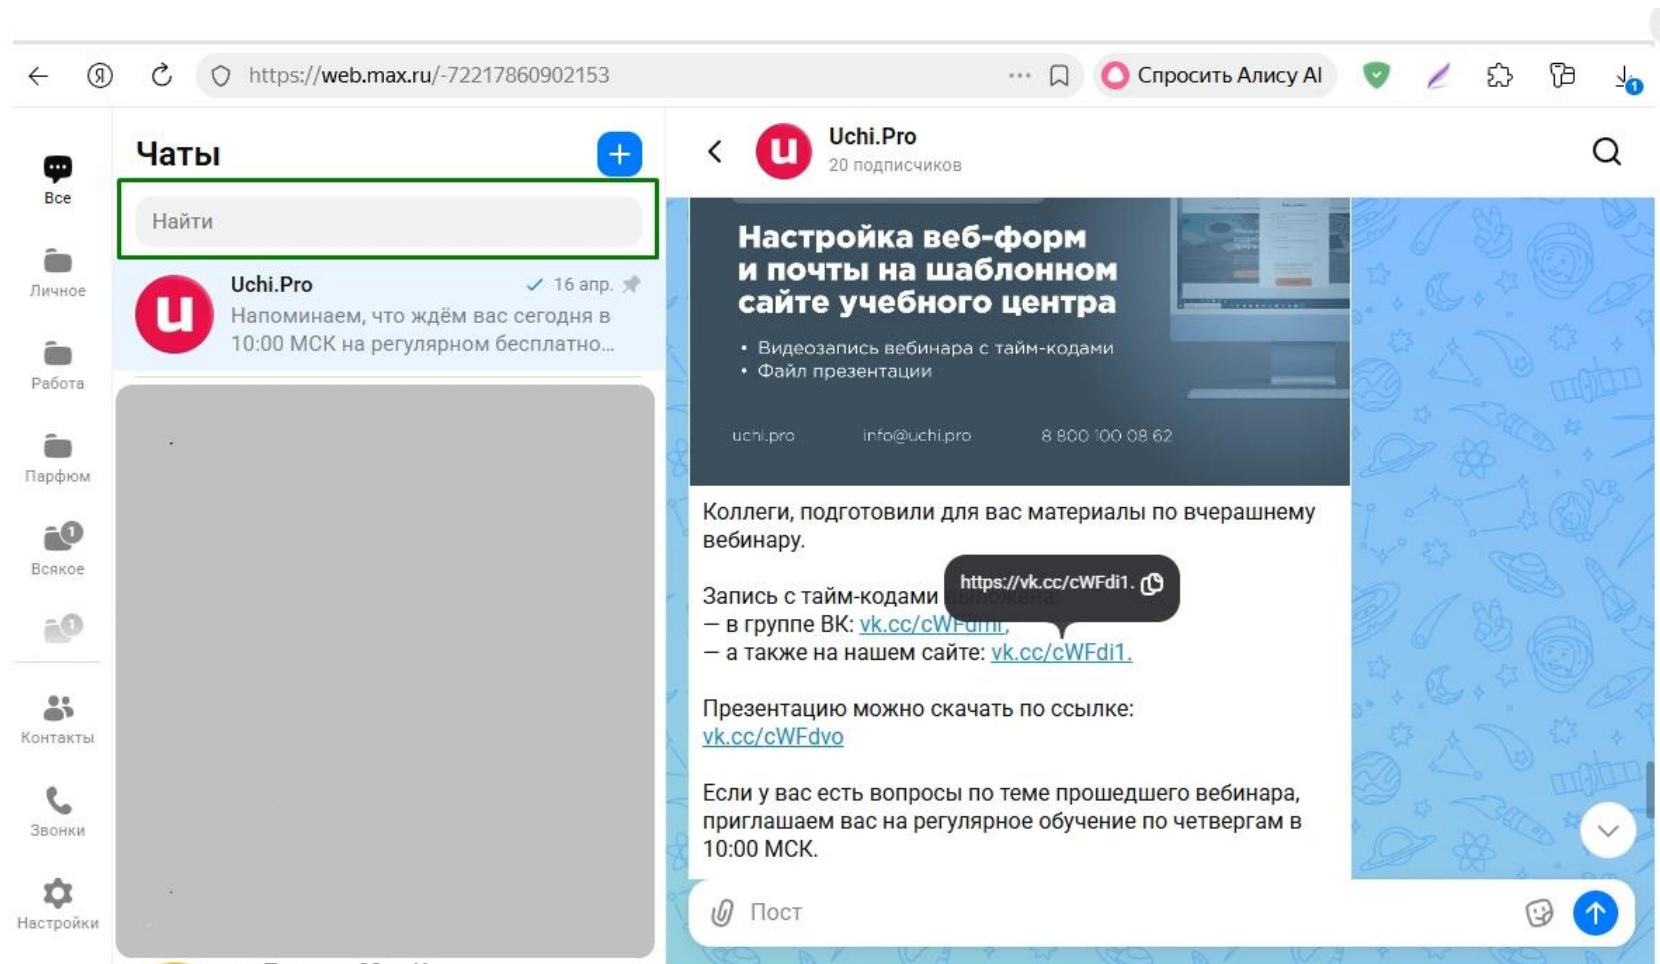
https://web.max.ru/-72217860902153

Спросить Алису AI

Все

Личное

Работа

Парфюм

Всякое

Контакты

Звонки

Настройки

Чаты

Найти

Uchi.Pro

16 апр.

Напоминаем, что ждём вас сегодня в 10:00 МСК на регулярном бесплатно...

Uchi.Pro

20 подписчиков

Настройка веб-форм и почты на шаблонном сайте учебного центра

• Видеозапись вебинара с тайм-кодами
• Файл презентации

uchi.pro info@uchi.pro 8 800 100 08 62

Коллеги, подготовили для вас материалы по вчерашнему вебинару.

Запись с тайм-кодами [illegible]
— в группе ВК: vk.cc/cWFd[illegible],
— а также на нашем сайте: vk.cc/cWFdi1.

https://vk.cc/cWFdi1.

Презентацию можно скачать по ссылке:
vk.cc/cWFdvo

Если у вас есть вопросы по теме прошедшего вебинара, приглашаем вас на регулярное обучение по четвергам в 10:00 МСК.

Пост